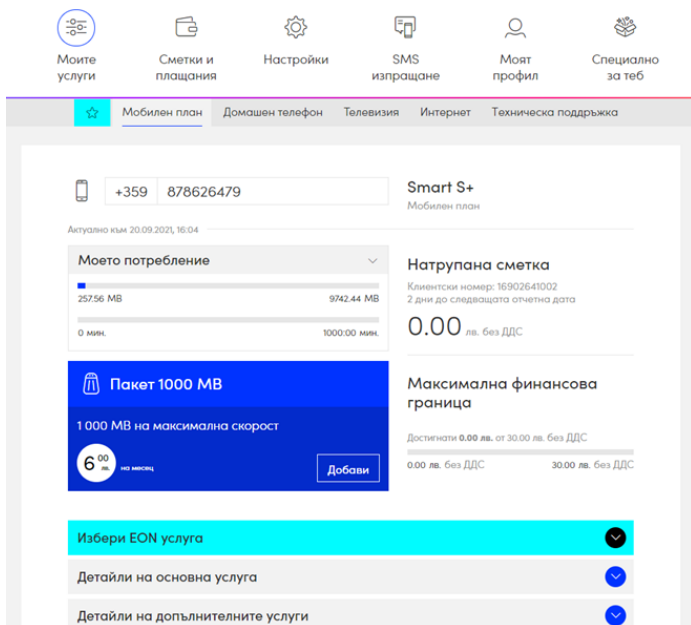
Моите услуги

Сметки и плащания

Настройки

SMS изпращане

Моят профил

Специално за теб

Мобилен план Домашен телефон Телевизия Интернет Техническа поддръжка

+359 878626479

Smart S+
Мобилен план

Актуално към 20.09.2021, 16:04

Моето потребление

257.56 MB 9742.44 MB

0 мин. 1000:00 мин.

Натрупана сметка

Клиентски номер: 16902641002
2 дни до следващата отчетна дата

0.00 лв. без ДДС

Пакет 1000 MB

1 000 MB на максимална скорост

$6^{00}$ лв. на месец

Добави

Максимална финансова граница

Достигнати 0.00 лв. от 30.00 лв. без ДДС

0.00 лв. без ДДС 30.00 лв. без ДДС

Избери EON услуга

Детайли на основна услуга

Детайли на допълнителните услуги